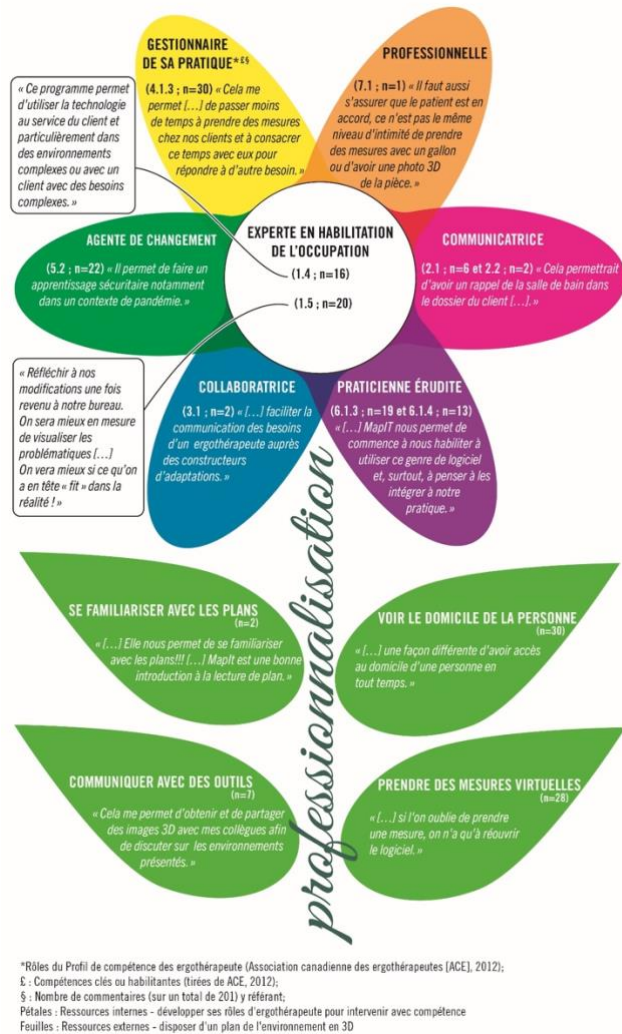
GESTIONNAIRE DE SA PRATIQUE*£§

(4.1.3 ; n=30) « Cela me permet […] de passer moins de temps à prendre des mesures chez nos clients et à consacrer ce temps avec eux pour répondre à d'autre besoin. »

PROFESSIONNELLE

(7.1 ; n=1) « Il faut aussi s'assurer que le patient est en accord, ce n'est pas le même niveau d'intimité de prendre des mesures avec un gallon ou d'avoir une photo 3D de la pièce. »

« Ce programme permet d'utiliser la technologie au service du client et particulièrement dans des environnements complexes ou avec un client avec des besoins complexes. »

AGENTE DE CHANGEMENT

(5.2 ; n=22) « Il permet de faire un apprentissage sécuritaire notamment dans un contexte de pandémie. »

EXPERTE EN HABILITATION DE L'OCCUPATION

(1.4 ; n=16)

(1.5 ; n=20)

COMMUNICATRICE

(2.1 ; n=6 et 2.2 ; n=2) « Cela permettrait d'avoir un rappel de la salle de bain dans le dossier du client […]. »

« Réfléchir à nos modifications une fois revenu à notre bureau. On sera mieux en mesure de visualiser les problématiques […] On vera mieux si ce qu'on a en tête « fit » dans la réalité ! »

COLLABORATRICE

(3.1 ; n=2) « […] faciliter la communication des besoins d'un ergothérapeute auprès des constructeurs d'adaptations. »

PRATICIENNE ÉRUDITE

(6.1.3 ; n=19 et 6.1.4 ; n=13) « […] MapIT nous permet de commence à nous habiliter à utiliser ce genre de logiciel et, surtout, à penser à les intégrer à notre pratique. »

professionnalisation

SE FAMILIARISER AVEC LES PLANS (n=2)

« […] Elle nous permet de se familiariser avec les plans!!! […] MapIt est une bonne introduction à la lecture de plan. »

VOIR LE DOMICILE DE LA PERSONNE (n=30)

« […] une façon différente d'avoir accès au domicile d'une personne en tout temps. »

COMMUNIQUER AVEC DES OUTILS (n=7)

« Cela me permet d'obtenir et de partager des images 3D avec mes collègues afin de discuter sur les environnements présentés. »

PRENDRE DES MESURES VIRTUELLES (n=28)

« […] si l'on oublie de prendre une mesure, on n'a qu'à réouvrir le logiciel. »

*Rôles du Profil de compétence des ergothérapeute (Association canadienne des ergothérapeutes [ACE], 2012);
£ : Compétences clés ou habilitantes (tirées de ACE, 2012);
§ : Nombre de commentaires (sur un total de 201) y référant;
Pétales : Ressources internes - développer ses rôles d'ergothérapeute pour intervenir avec compétence
Feuilles : Ressources externes - disposer d'un plan de l'environnement en 3D